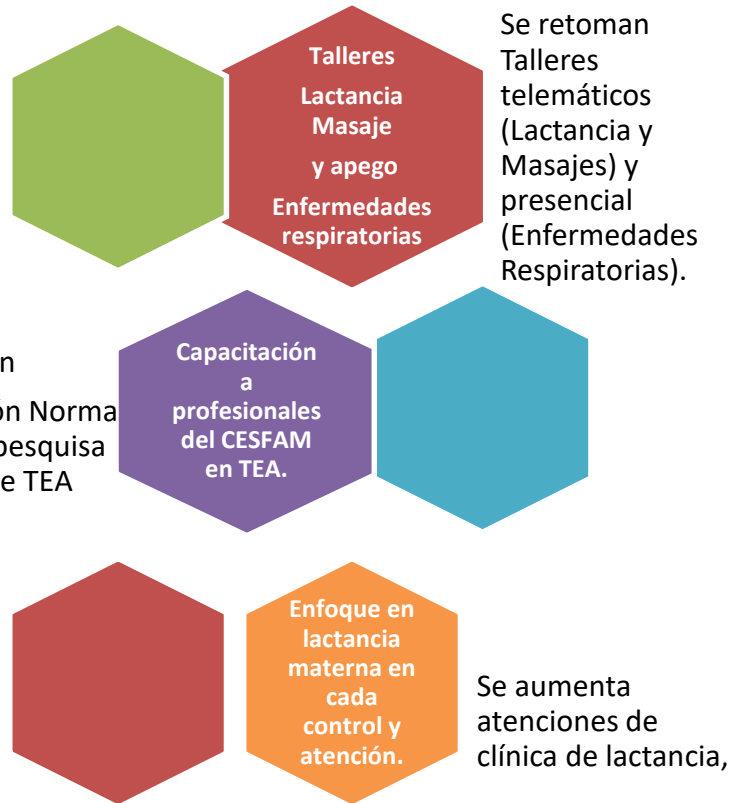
Talleres
Lactancia
Masaje
y apego
Enfermedades respiratorias

Se retoman Talleres telemáticos (Lactancia y Masajes) y presencial (Enfermedades Respiratorias).

n
ón Norma
pesquisa
e TEA

Capacitación a profesionales del CESFAM en TEA.

Enfoque en lactancia materna en cada control y atención.

Se aumenta atenciones de clínica de lactancia,